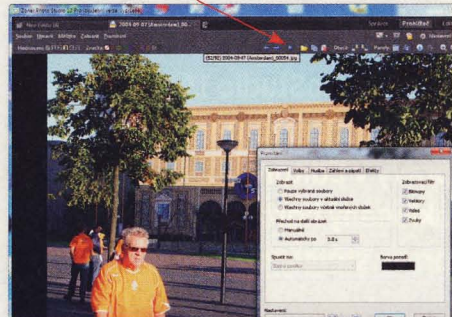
Zoner Photo Studio 12 Pro Upgrade

Nový Editor

2004-09-07 (Amsterdam)

Soubor Úpravy Obrázky Zobrazit Prohlížeč

Hodnocení

(8/90) 2004-09-07 (Amsterdam)_00034.jpg

Promítání

Zobrazení Video Hudba Zahájení a ukončení Efekty

Zobrazit

Pouze vybrané soubory

Všechny soubory v aktuální složce

Všechny soubory včetně vnořených složek

Zobrazovací filtr

Obrázky

Nahrávky

Video

Zvuky

Přechod na další obrázek

Manuálně

Automaticky po 3.0 s

Spustit na:

Barva pozadí:

Nastavení